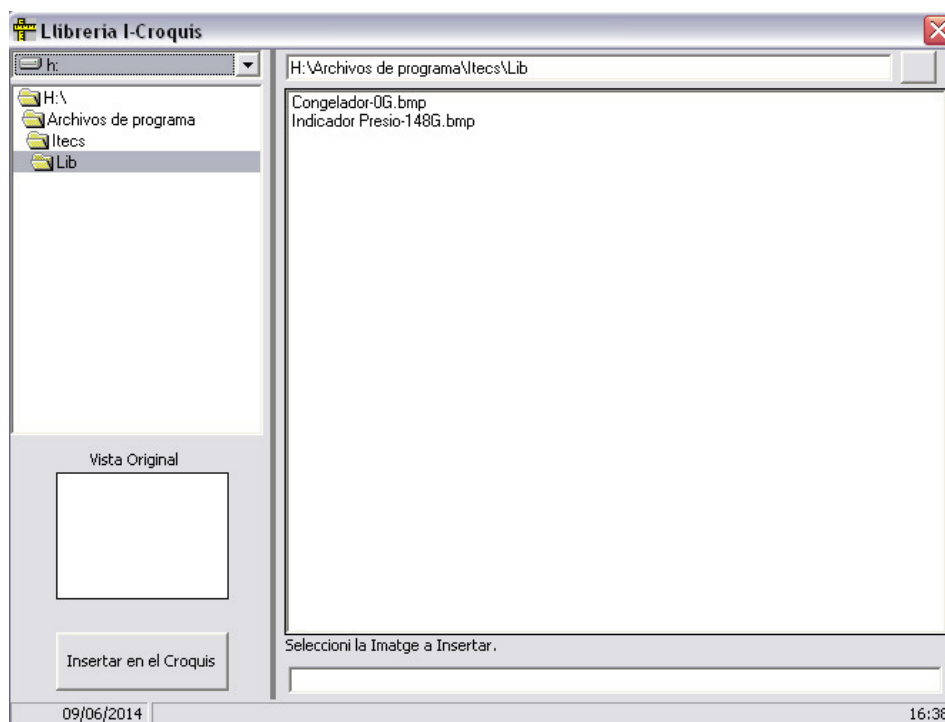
Llibreria I-Croquis

h:

H:\Archivos de programa\Itecs\Lib

H:\
Archivos de programa
Itecs
Lib

Congelador-0G.bmp
Indicador Presio-148G.bmp

Vista Original

Insertar en el Croquis

Seleccioni la Imatge a Insertar.

09/06/2014

16:38